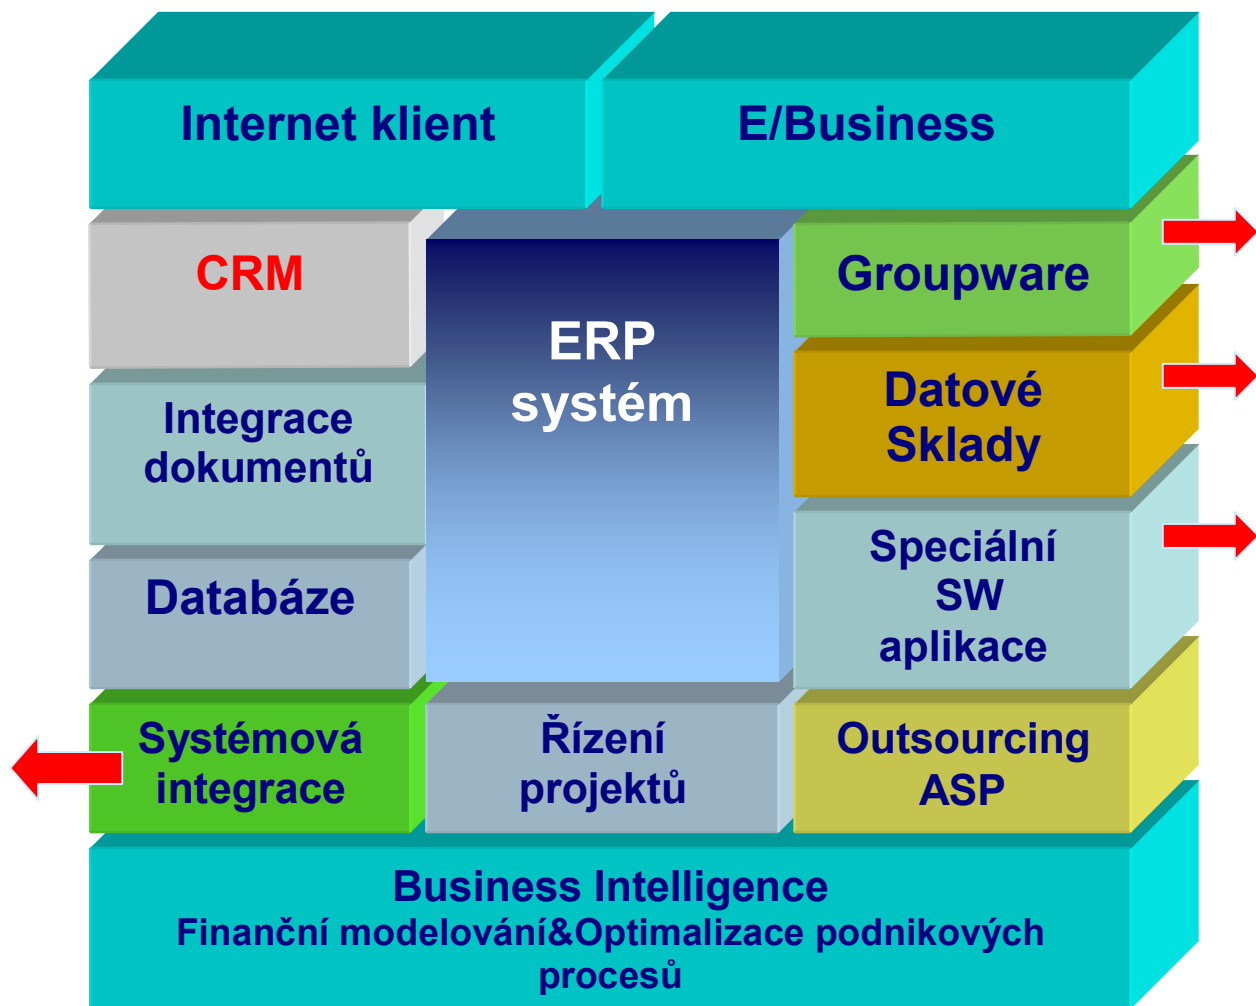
Internet klient

E/Business

CRM

ERP systém

Groupware

Integrace dokumentů

Datové Sklady

Databáze

Speciální SW aplikace

Systémová integrace

Řízení projektů

Outsourcing ASP

Business Intelligence
Finanční modelování&Optimalizace podnikových procesů